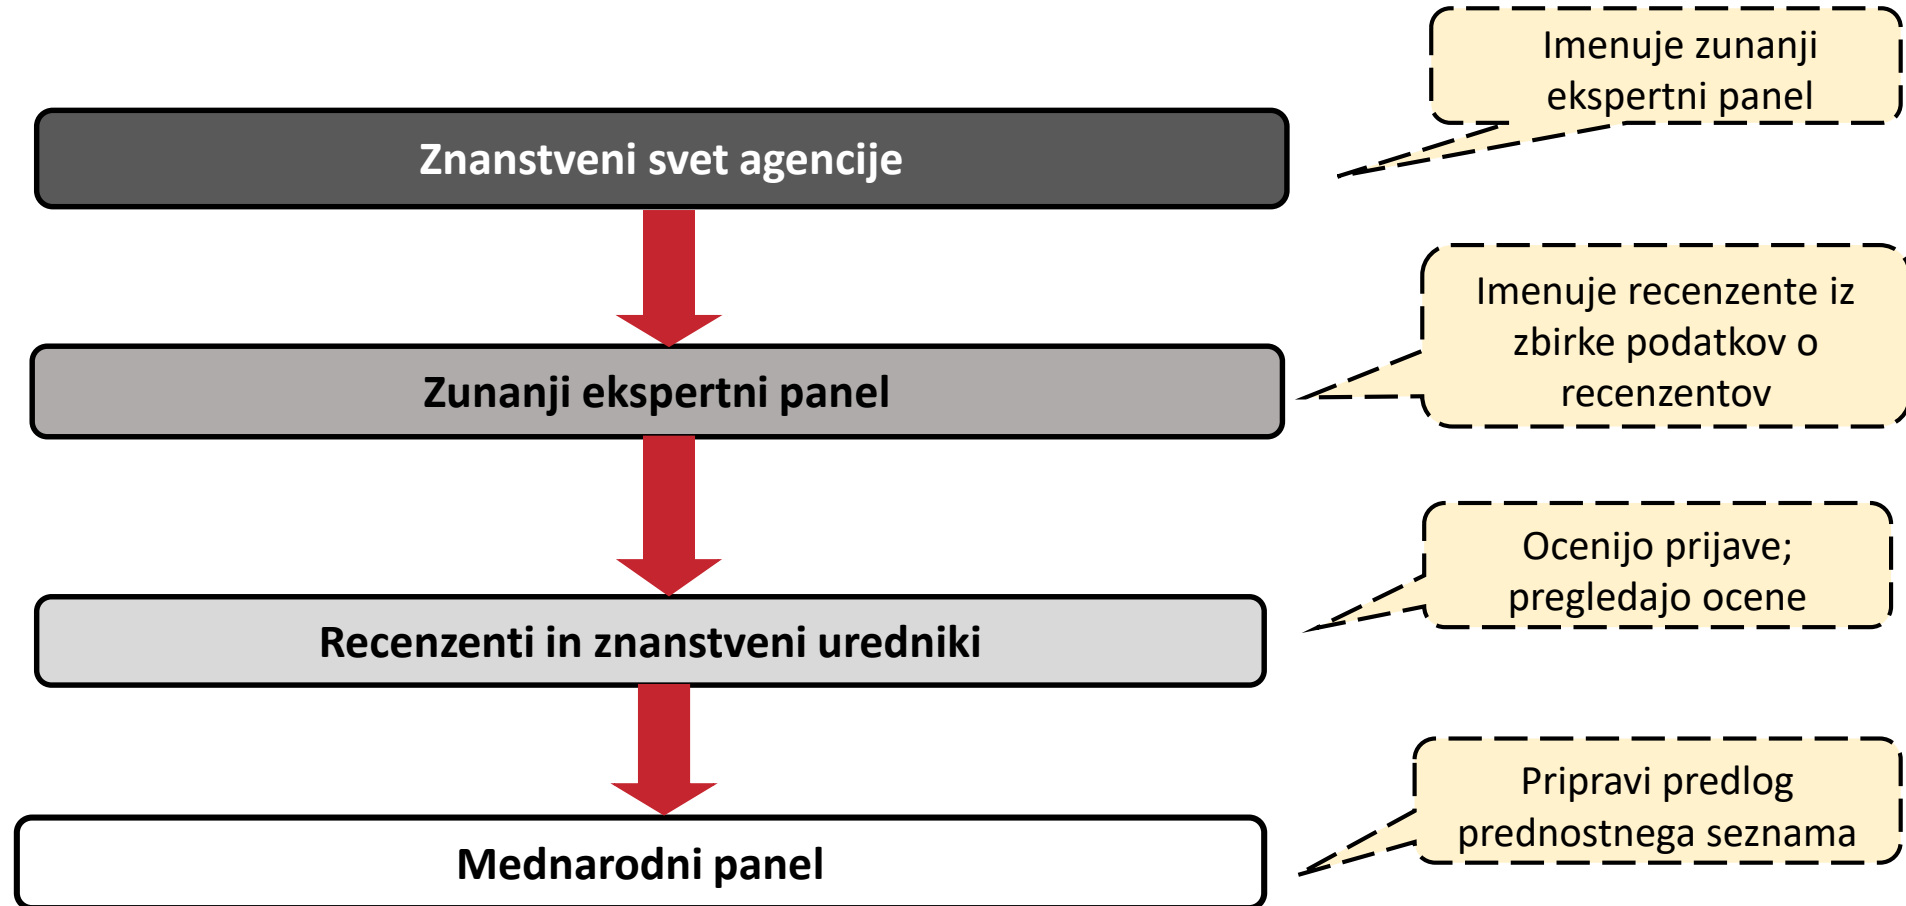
Imenuje zunanji ekspertni panel

Znanstveni svet agencije

Imenuje recenzente iz zbirke podatkov o recenzentov

Zunanji ekspertni panel

Ocenijo prijave; pregledajo ocene

Recenzenti in znanstveni uredniki

Pripravi predlog prednostnega seznama

Mednarodni panel